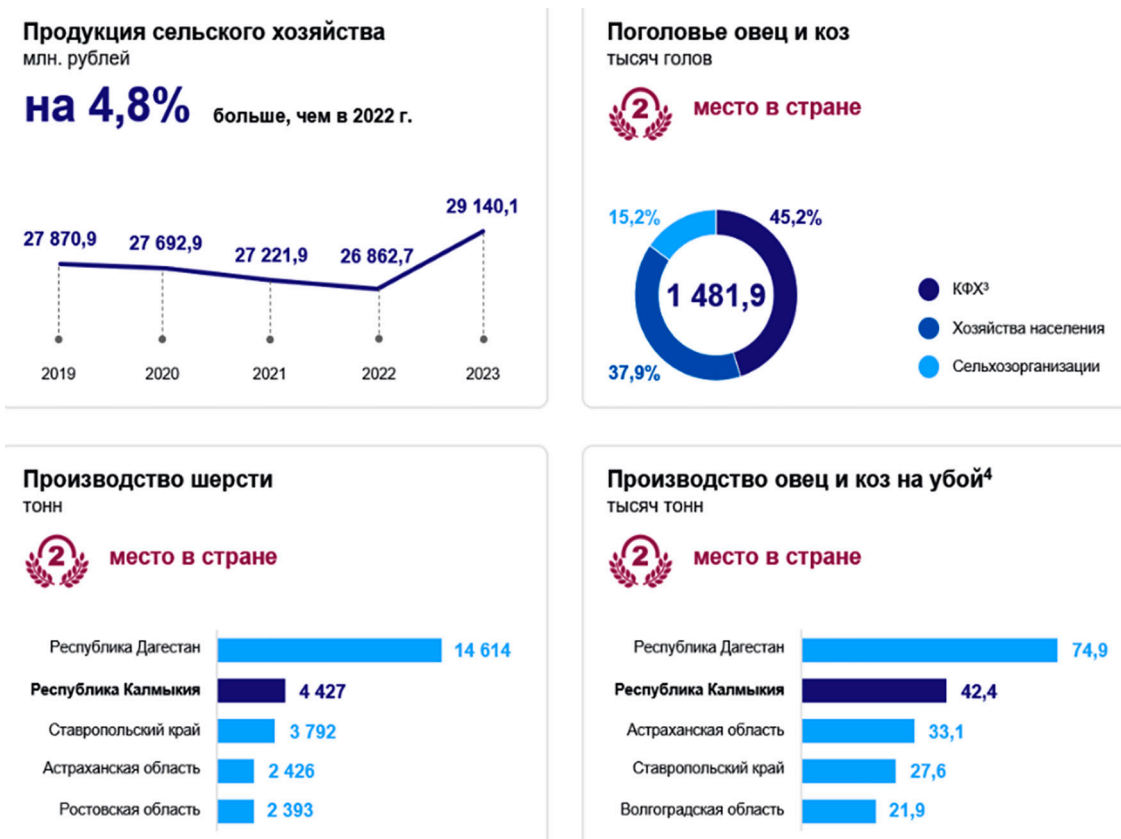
Продукция сельского хозяйства
млн. рублей

на 4,8% больше, чем в 2022 г.

27 870,9
27 692,9
27 221,9
26 862,7
29 140,1

2019
2020
2021
2022
2023

Поголовье овец и коз
тысяч голов

2 место в стране

15,2%
45,2%
1 481,9
37,9%

КФХ³
Хозяйства населения
Сельхозорганизации

Производство шерсти
тонн

2 место в стране

| Республика Дагестан | 14 614 |
|---|---|
| Республика Калмыкия | 4 427 |
| Ставропольский край | 3 792 |
| Астраханская область | 2 426 |
| Ростовская область | 2 393 |

Производство овец и коз на убой⁴
тысяч тонн

2 место в стране

| Республика Дагестан | 74,9 |
|---|---|
| Республика Калмыкия | 42,4 |
| Астраханская область | 33,1 |
| Ставропольский край | 27,6 |
| Волгоградская область | 21,9 |